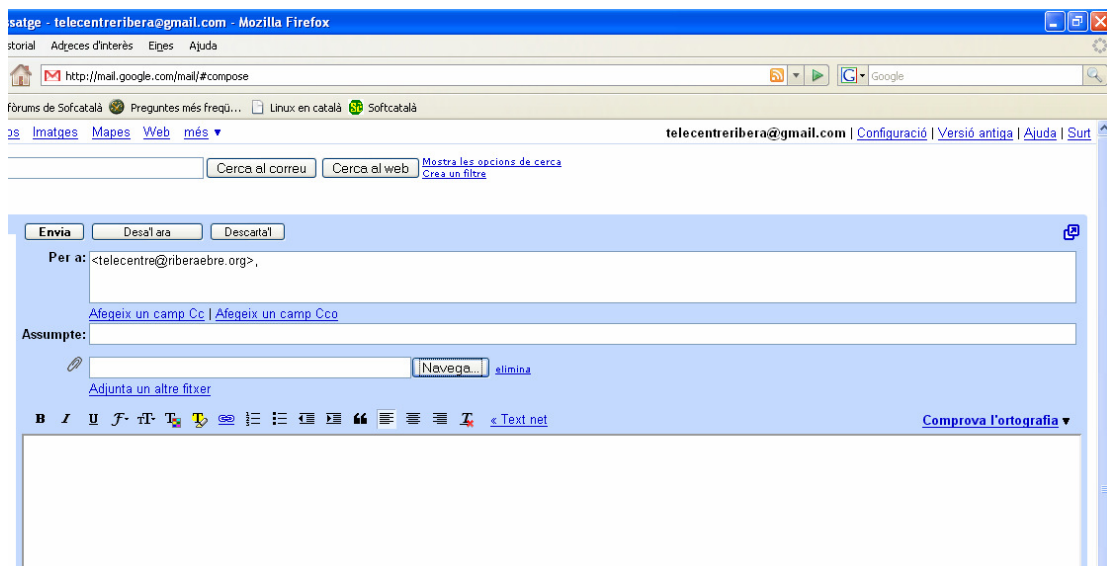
ssatge - telecentreribera@gmail.com - Mozilla Firefox

istorial Adreces d'interès Eines Ajuda

http://mail.google.com/mail/#compose

Google

fòrums de Softcatalà Preguntes més freqü... Linux en català Softcatalà

os Imatges Mapes Web més ▾

telecentreribera@gmail.com | Configuració | Versió antiga | Ajuda | Surt

Cerca al correu Cerca al web Mostra les opcions de cerca Crea un filtre

Envia Desa'l ara Descarta'l

Per a: <telecentre@riberaebre.org>,

Afegeix un camp Cc | Afegeix un camp Cco

Assumpte:

Navega... elimina

Adjunta un altre fitxer

« Text net

Comprova l'ortografia ▾